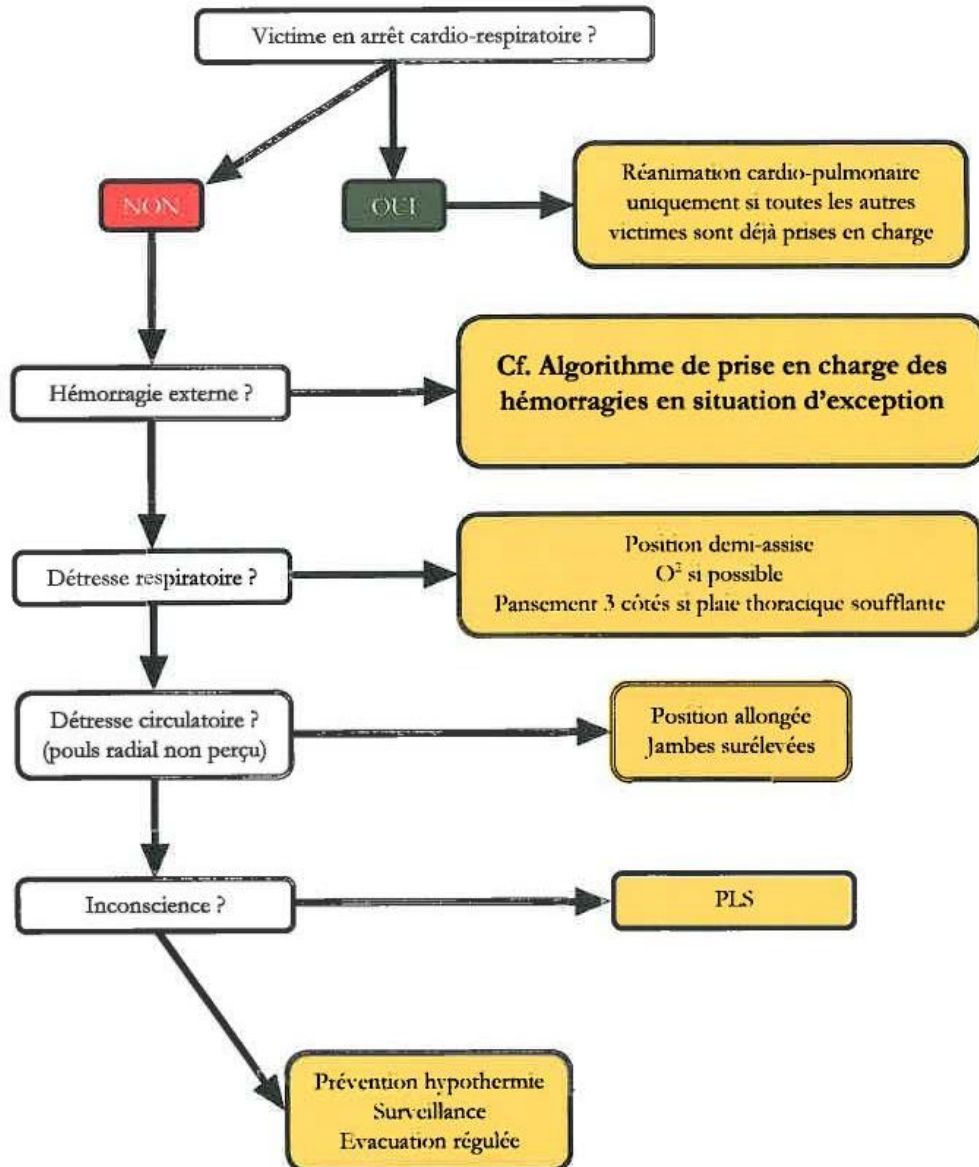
Victime en arrêt cardio-respiratoire ?

NON

OUI

Réanimation cardio-pulmonaire uniquement si toutes les autres victimes sont déjà prises en charge

Hémorragie externe ?

Cf. Algorithme de prise en charge des hémorragies en situation d'exception

Détresse respiratoire ?

Position demi-assise
$O^2$ si possible
Pansement 3 côtés si plaie thoracique soufflante

Détresse circulatoire ?
(pouls radial non perçu)

Position allongée
Jambes surélevées

Inconscience ?

PLS

Prévention hypothermie
Surveillance
Evacuation régulée